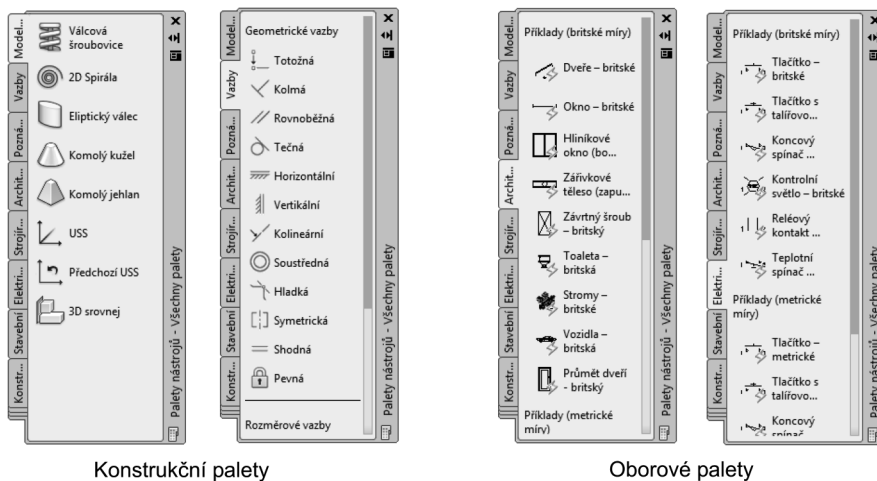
Model...
Vazby
Pozná...
Archit...
Strojír...
Elektri...
Stavební
Konstr...

Válcová šroubovice
2D Spirála
Eliptický válec
Komolý kužel
Komolý jehlan
USS
Předchozí USS
3D srovnej

Palety nástrojů - Všechny palety

Model...
Vazby
Pozná...
Archit...
Strojír...
Elektri...
Stavební
Konstr...

Geometrické vazby
Totožná
Kolmá
Rovnoběžná
Tečná
Horizontální
Vertikální
Kolineární
Soustředná
Hladká
Symetrická
Shodná
Pevná
Rozměrové vazby

Palety nástrojů - Všechny palety

Konstrukční palety

Model...
Vazby
Pozná...
Archit...
Strojír...
Elektri...
Stavební
Konstr...

Příklady (britské míry)
Dveře – britské
Okno – britské
Hliníkové okno (bo...
Zářivkové těleso (zapu...
Závrtný šroub – britský
Toaleta – britská
Stromy – britské
Vozidla – britská
Průmět dveří - britský
Příklady (metrické míry)

Palety nástrojů - Všechny palety

Model...
Vazby
Pozná...
Archit...
Strojír...
Elektri...
Stavební
Konstr...

Příklady (britské míry)
Tlačítko – britské
Tlačítko s talířovo...
Koncový spínač ...
Kontrolní světlo – britské
Reléový kontakt ...
Teplotní spínač ...
Příklady (metrické míry)
Tlačítko – metrické
Tlačítko s talířovo...
Koncový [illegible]

Palety nástrojů - Všechny palety

Oborové palety